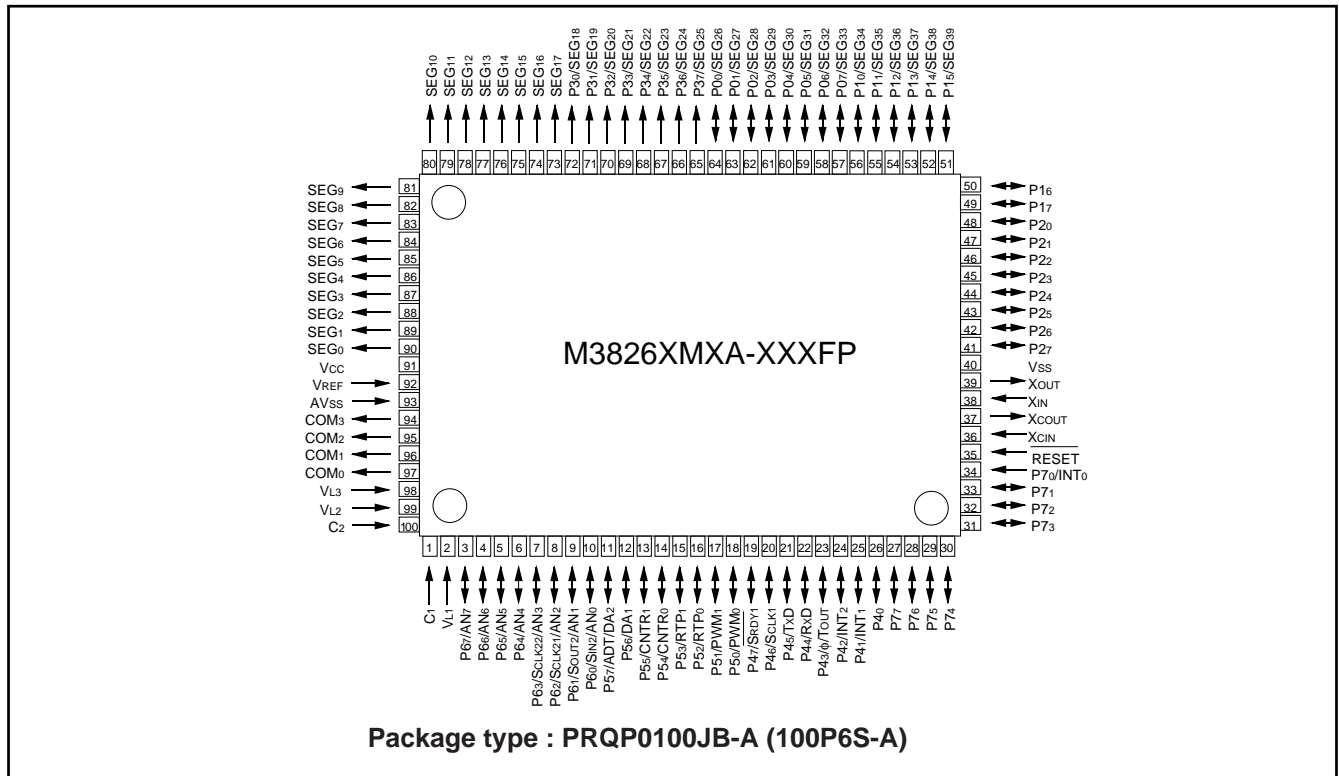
SEG10 SEG11 SEG12 SEG13 SEG14 SEG15 SEG16 SEG17 P30/SEG18 P31/SEG19 P32/SEG20 P33/SEG21 P34/SEG22 P35/SEG23 P36/SEG24 P37/SEG25 P00/SEG26 P01/SEG27 P02/SEG28 P03/SEG29 P04/SEG30 P05/SEG31 P06/SEG32 P07/SEG33 P10/SEG34 P11/SEG35 P12/SEG36 P13/SEG37 P14/SEG38 P15/SEG39

80 79 78 77 76 75 74 73 72 71 70 69 68 67 66 65 64 63 62 61 60 59 58 57 56 55 54 53 52 51

SEG9 81
SEG8 82
SEG7 83
SEG6 84
SEG5 85
SEG4 86
SEG3 87
SEG2 88
SEG1 89
SEG0 90
VCC 91
VREF 92
AVSS 93
COM3 94
COM2 95
COM1 96
COM0 97
VL3 98
VL2 99
C2 100

50 P16
49 P17
48 P20
47 P21
46 P22
45 P23
44 P24
43 P25
42 P26
41 P27
40 VSS
39 XOUT
38 XIN
37 XCOUT
36 XCIN
35 $\overline{RESET}$
34 P70/INT0
33 P71
32 P72
31 P73

M3826XMXA-XXXFP

1 2 3 4 5 6 7 8 9 10 11 12 13 14 15 16 17 18 19 20 21 22 23 24 25 26 27 28 29 30

C1 VL1 P67/AN7 P66/AN6 P65/AN5 P64/AN4 P63/SCLK22/AN3 P62/SCLK21/AN2 P61/SOUT2/AN1 P60/SIN2/AN0 P57/ADT/DA2 P56/DA1 P55/CNTR1 P54/CNTR0 P53/RTP1 P52/RTP0 P51/PWM1 P50/PWM0 P47/SRDY1 P46/SCLK1 P45/TxD P44/RxD P43/φ/TOUT P42/INT2 P41/INT1 P40 P77 P76 P75 P74

Package type : PRQP0100JB-A (100P6S-A)